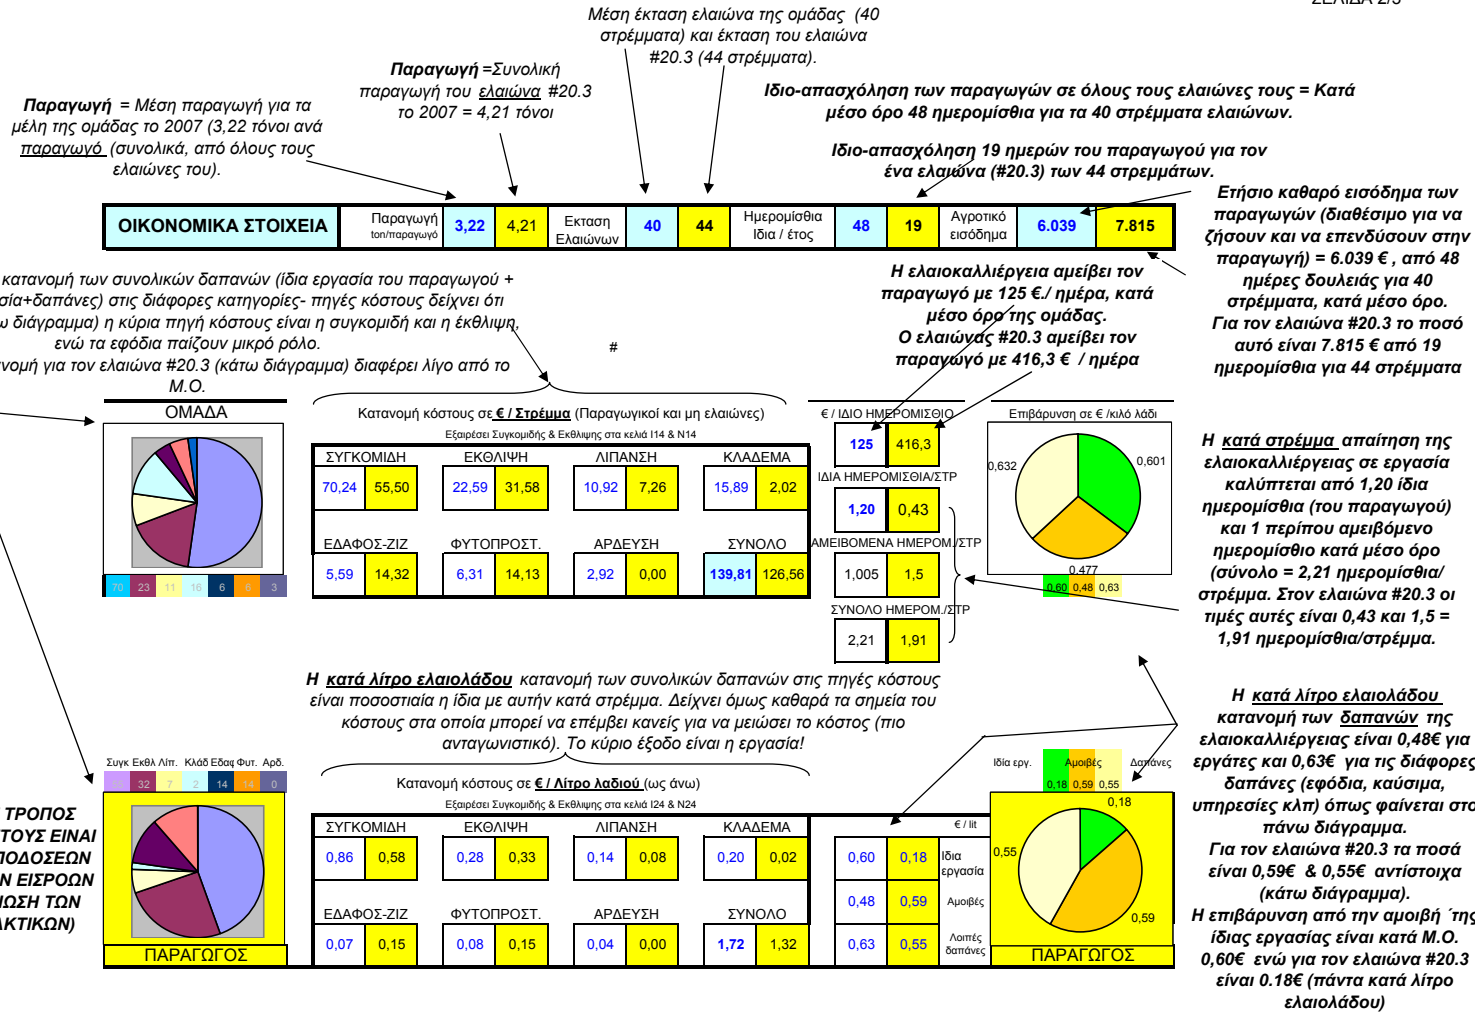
ΣΕΛΙΔΑ 2/3

Μέση έκταση ελαιώνα της ομάδας (40 στρέμματα) και έκταση του ελαιώνα #20.3 (44 στρέμματα).

Παραγωγή =Συνολική παραγωγή του ελαιώνα #20.3 το 2007 = 4,21 τόνοι

Παραγωγή = Μέση παραγωγή για τα μέλη της ομάδας το 2007 (3,22 τόνοι ανά παραγωγό (συνολικά, από όλους τους ελαιώνες του).

Ιδιο-απασχόληση των παραγωγών σε όλους τους ελαιώνες τους = Κατά μέσο όρο 48 ημερομίσθια για τα 40 στρέμματα ελαιώνων.

Ιδιο-απασχόληση 19 ημερών του παραγωγού για τον ένα ελαιώνα (#20.3) των 44 στρεμμάτων.

| ΟΙΚΟΝΟΜΙΚΑ ΣΤΟΙΧΕΙΑ | Παραγωγή ton/παραγωγό | 3,22 | 4,21 | Εκταση Ελαιώνων | 40 | 44 | Ημερομίσθια Ιδια / έτος | 48 | 19 | Αγροτικό εισόδημα | 6.039 | 7.815 |
|---|---|---|---|---|---|---|---|---|---|---|---|---|

Ετήσιο καθαρό εισόδημα των παραγωγών (διαθέσιμο για να ζήσουν και να επενδύσουν στην παραγωγή) = 6.039 € , από 48 ημέρες δουλειάς για 40 στρέμματα, κατά μέσο όρο. Για τον ελαιώνα #20.3 το ποσό αυτό είναι 7.815 € από 19 ημερομίσθια για 44 στρέμματα

κατανομή των συνολικών δαπανών (ίδια εργασία του παραγωγού + σία+δαπάνες) στις διάφορες κατηγορίες- πηγές κόστους δείχνει ότι ω διάγραμμα) η κύρια πηγή κόστους είναι η συγκομιδή και η έκθλιψη, ενώ τα εφόδια παίζουν μικρό ρόλο. νομή για τον ελαιώνα #20.3 (κάτω διάγραμμα) διαφέρει λίγο από το Μ.Ο.

#

Η ελαιοκαλλιέργεια αμείβει τον παραγωγό με 125 €./ ημέρα, κατά μέσο όρο της ομάδας. Ο ελαιώνας #20.3 αμείβει τον παραγωγό με 416,3 € / ημέρα

ΟΜΑΔΑ

70 | 23 | 11 | 16 | 6 | 6 | 3

Κατανομή κόστους σε € / Στρέμμα (Παραγωγικοί και μη ελαιώνες)
Εξαιρέσει Συγκομιδής & Εκθλιψης στα κελιά I14 & N14

| ΣΥΓΚΟΜΙΔΗ | | ΕΚΘΛΙΨΗ | | ΛΙΠΑΝΣΗ | | ΚΛΑΔΕΜΑ | |
|---|---|---|---|---|---|---|---|
| 70,24 | 55,50 | 22,59 | 31,58 | 10,92 | 7,26 | 15,89 | 2,02 |
| ΕΔΑΦΟΣ-ΖΙΖ | | ΦΥΤΟΠΡΟΣΤ. | | ΑΡΔΕΥΣΗ | | ΣΥΝΟΛΟ | |
| 5,59 | 14,32 | 6,31 | 14,13 | 2,92 | 0,00 | 139,81 | 126,56 |

€ / ΙΔΙΟ ΗΜΕΡΟΜΙΣΘΙΟ
125 | 416,3
ΙΔΙΑ ΗΜΕΡΟΜΙΣΘΙΑ/ΣΤΡ
1,20 | 0,43
ΑΜΕΙΒΟΜΕΝΑ ΗΜΕΡΟΜ./ΣΤΡ
1,005 | 1,5
ΣΥΝΟΛΟ ΗΜΕΡΟΜ./ΣΤΡ
2,21 | 1,91

Επιβάρυνση σε € /κιλό λάδι
0,632
0,601
0,477
0,60 | 0,48 | 0,63

Η κατά στρέμμα απαίτηση της ελαιοκαλλιέργειας σε εργασία καλύπτεται από 1,20 ίδια ημερομίσθια (του παραγωγού) και 1 περίπου αμειβόμενο ημερομίσθιο κατά μέσο όρο (σύνολο = 2,21 ημερομίσθια/ στρέμμα. Στον ελαιώνα #20.3 οι τιμές αυτές είναι 0,43 και 1,5 = 1,91 ημερομίσθια/στρέμμα.

Η κατά λίτρο ελαιολάδου κατανομή των συνολικών δαπανών στις πηγές κόστους είναι ποσοστιαία η ίδια με αυτήν κατά στρέμμα. Δείχνει όμως καθαρά τα σημεία του κόστους στα οποία μπορεί να επέμβει κανείς για να μειώσει το κόστος (που ανταγωνιστικό). Το κύριο έξοδο είναι η εργασία!

Η κατά λίτρο ελαιολάδου κατανομή των δαπανών της ελαιοκαλλιέργειας είναι 0,48€ για εργάτες και 0,63€ για τις διάφορες δαπάνες (εφόδια, καύσιμα, υπηρεσίες κλπ) όπως φαίνεται στο πάνω διάγραμμα. Για τον ελαιώνα #20.3 τα ποσά είναι 0,59€ & 0,55€ αντίστοιχα (κάτω διάγραμμα). Η επιβάρυνση από την αμοιβή ΄της ίδιας εργασίας είναι κατά Μ.Ο. 0,60€ ενώ για τον ελαιώνα #20.3 είναι 0.18€ (πάντα κατά λίτρο ελαιολάδου)

Συγκ Εκθλ Λίπ. Κλάδ Εδαφ Φυτ. Αρδ.
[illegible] | 32 | 7 | 2 | 14 | 14 | 0

ΤΡΟΠΟΣ ΤΟΥΣ ΕΙΝΑΙ ΠΟΔΟΣΕΩΝ Ν ΕΙΣΡΟΩΝ ΙΩΣΗ ΤΩΝ ΑΚΤΙΚΩΝ)

Κατανομή κόστους σε € / Λίτρο λαδιού (ως άνω)
Εξαιρέσει Συγκομιδής & Εκθλιψης στα κελιά I24 & N24

| ΣΥΓΚΟΜΙΔΗ | | ΕΚΘΛΙΨΗ | | ΛΙΠΑΝΣΗ | | ΚΛΑΔΕΜΑ | |
|---|---|---|---|---|---|---|---|
| 0,86 | 0,58 | 0,28 | 0,33 | 0,14 | 0,08 | 0,20 | 0,02 |
| ΕΔΑΦΟΣ-ΖΙΖ | | ΦΥΤΟΠΡΟΣΤ. | | ΑΡΔΕΥΣΗ | | ΣΥΝΟΛΟ | |
| 0,07 | 0,15 | 0,08 | 0,15 | 0,04 | 0,00 | 1,72 | 1,32 |

€ / lit
| 0,60 | 0,18 | Ιδια εργασία |
|---|---|---|
| 0,48 | 0,59 | Αμοιβές |
| 0,63 | 0,55 | Λοιπές δαπάνες |

Ιδια εργ. Αμοιβές Δαπάνες
0,18 | 0,59 | 0,55
0,18
0,55
0,59

ΠΑΡΑΓΩΓΟΣ
ΠΑΡΑΓΩΓΟΣ